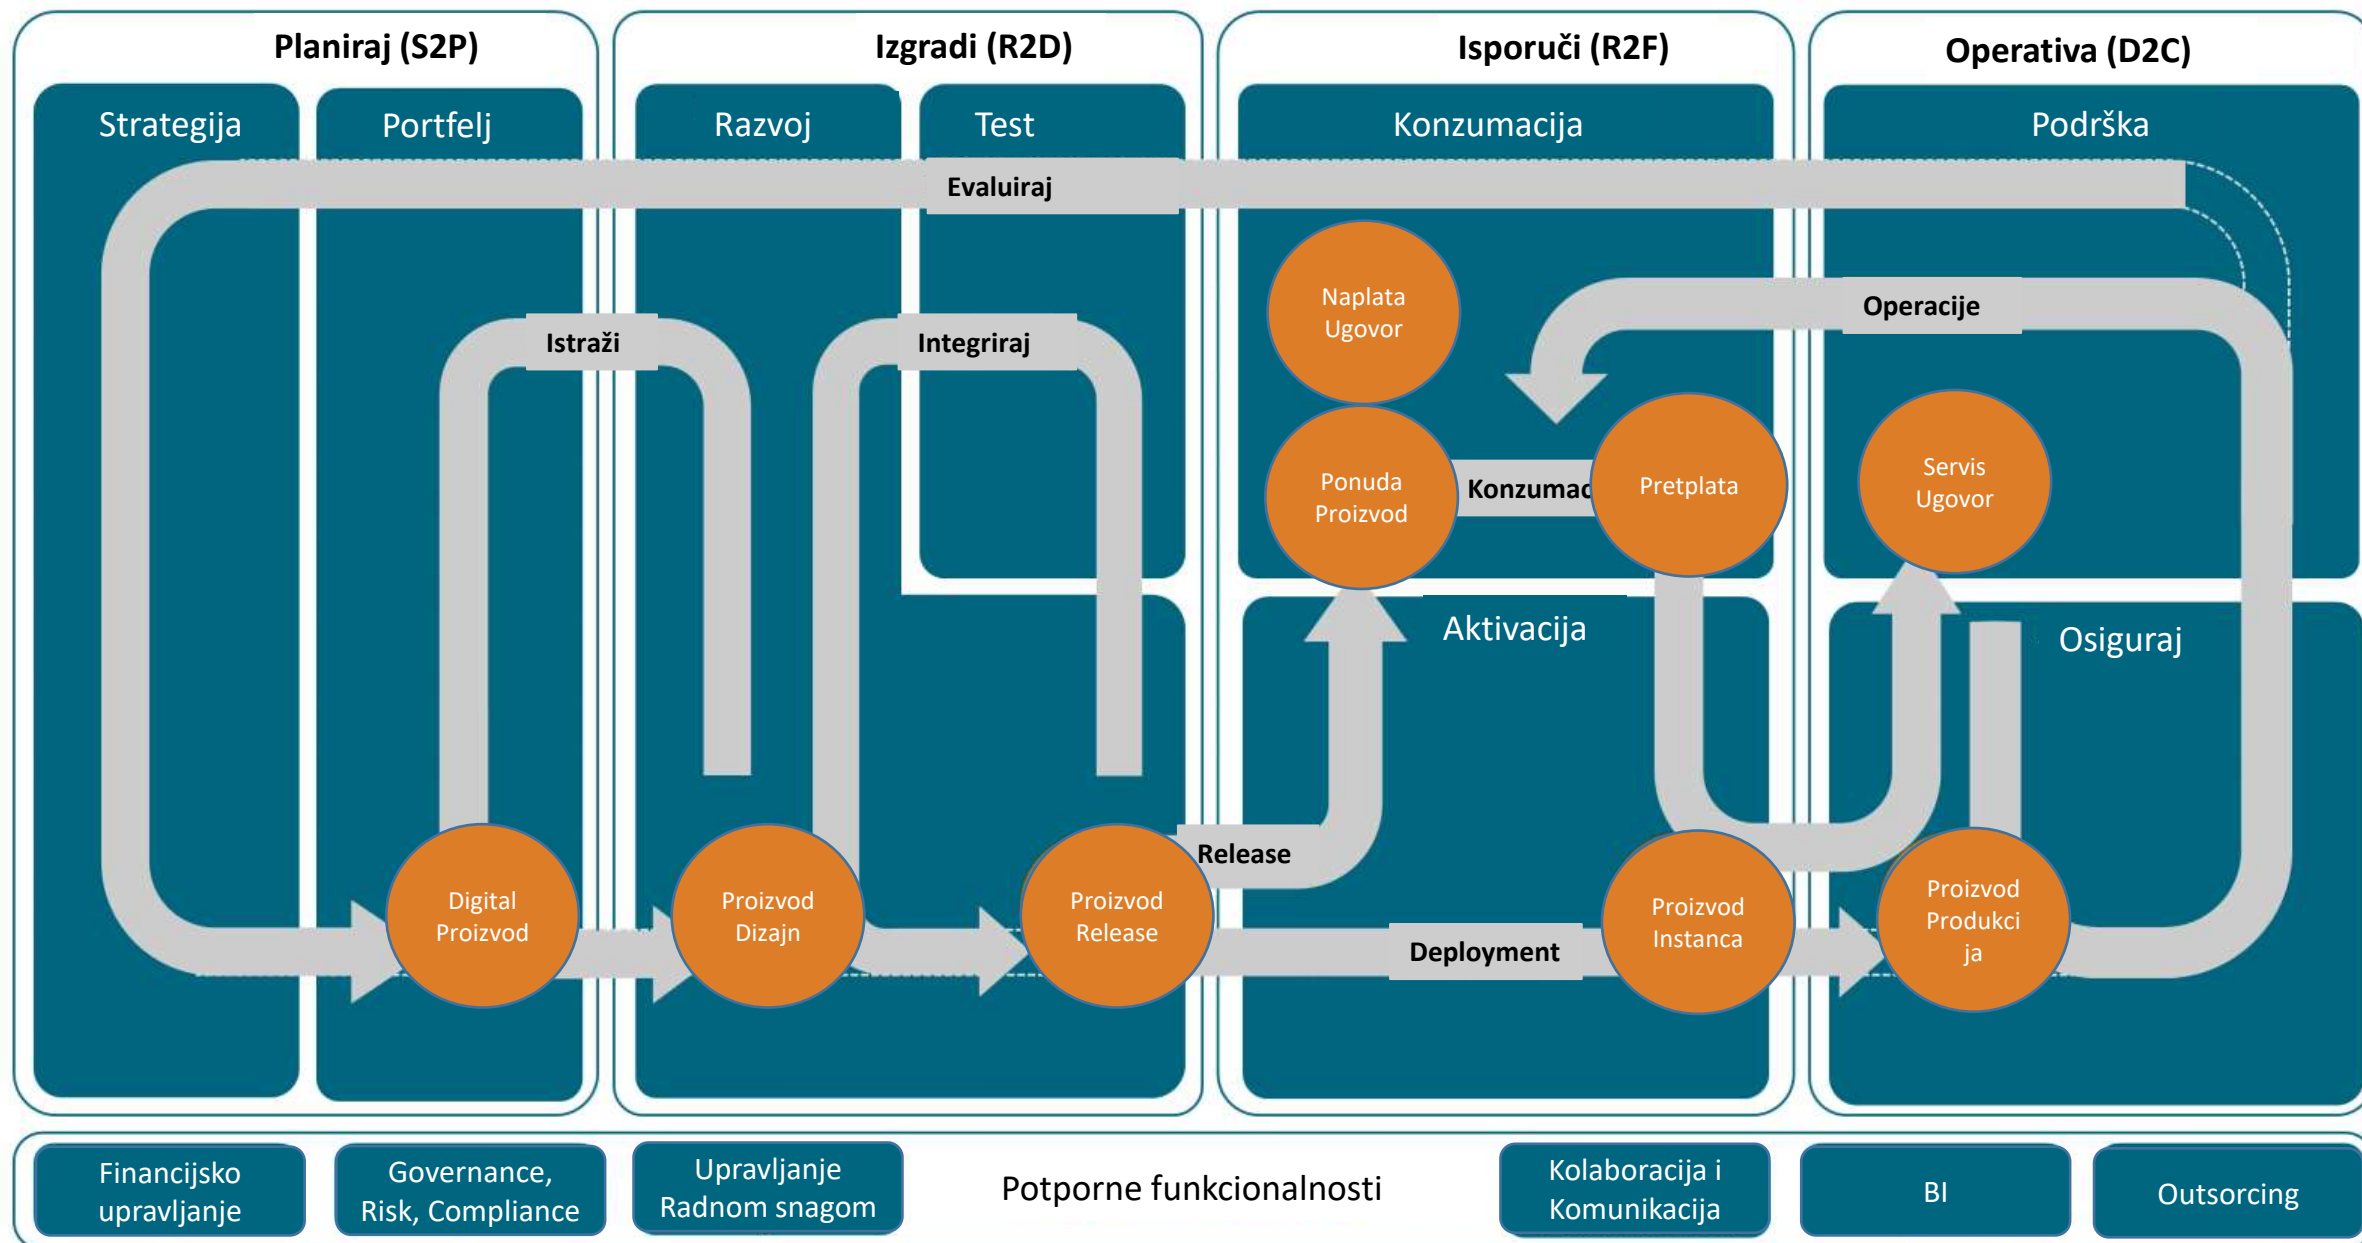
Planiraj (S2P)

Strategija

Portfelj

Izgradi (R2D)

Razvoj

Test

Isporuči (R2F)

Konzumacija

Operativa (D2C)

Podrška

Evaluiraj

Istraži

Integriraj

Naplata Ugovor

Operacije

Ponuda Proizvod

Konzumac

Pretplata

Servis Ugovor

Aktivacija

Osiguraj

Release

Digital Proizvod

Proizvod Dizajn

Proizvod Release

Deployment

Proizvod Instanca

Proizvod Produkcija

Financijsko upravljanje

Governance, Risk, Compliance

Upravljanje Radnom snagom

Potporne funkcionalnosti

Kolaboracija i Komunikacija

BI

Outsorcing